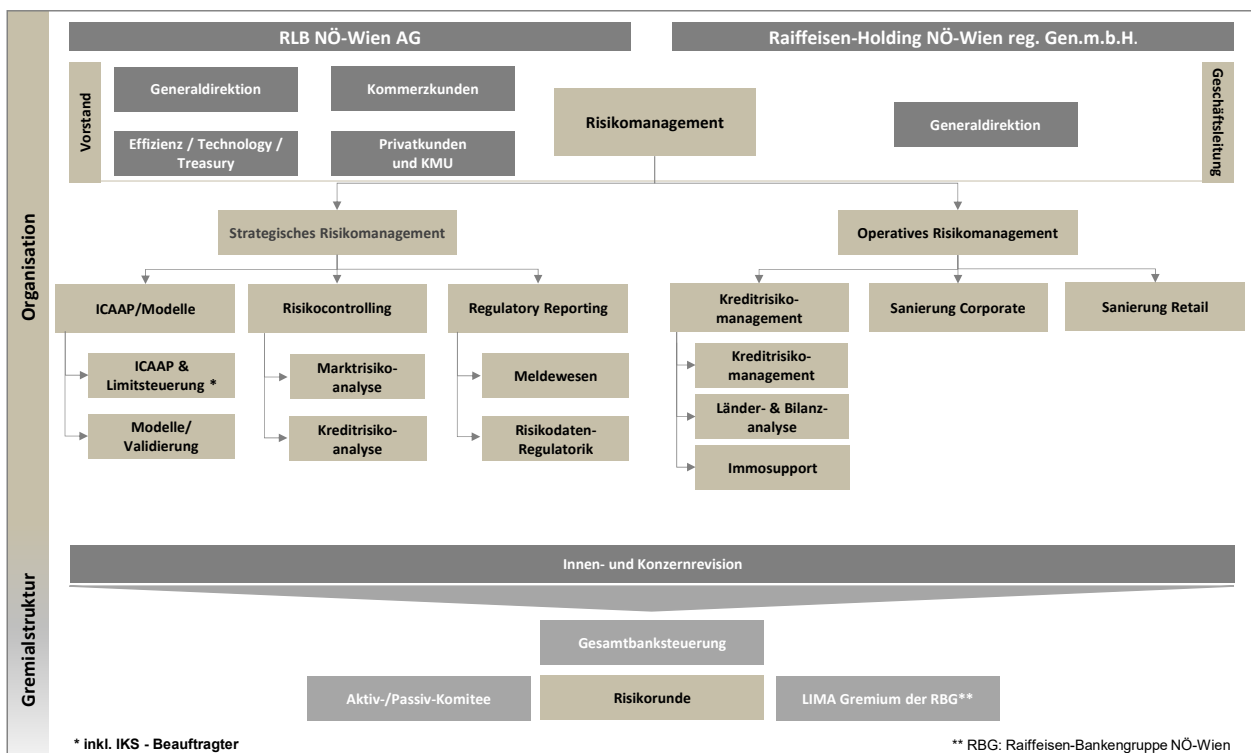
Organisation

RLB NÖ-Wien AG

Raiffeisen-Holding NÖ-Wien reg. Gen.m.b.H.

Vorstand

Generaldirektion

Kommerzkunden

Effizienz / Technology / Treasury

Privatkunden und KMU

Risikomanagement

Generaldirektion

Geschäftsleitung

Strategisches Risikomanagement

Operatives Risikomanagement

ICAAP/Modelle

ICAAP & Limitsteuerung *

Modelle/ Validierung

Risikocontrolling

Marktrisikoanalyse

Kreditrisikoanalyse

Regulatory Reporting

Meldewesen

Risikodaten-Regulatorik

Kreditrisikomanagement

Kreditrisikomanagement

Länder- & Bilanzanalyse

Immosupport

Sanierung Corporate

Sanierung Retail

Gremialstruktur

Innen- und Konzernrevision

Gesamtbanksteuerung

Aktiv-/Passiv-Komitee

Risikorunde

LIMA Gremium der RBG**

* inkl. IKS - Beauftragter

** RBG: Raiffeisen-Bankengruppe NÖ-Wien